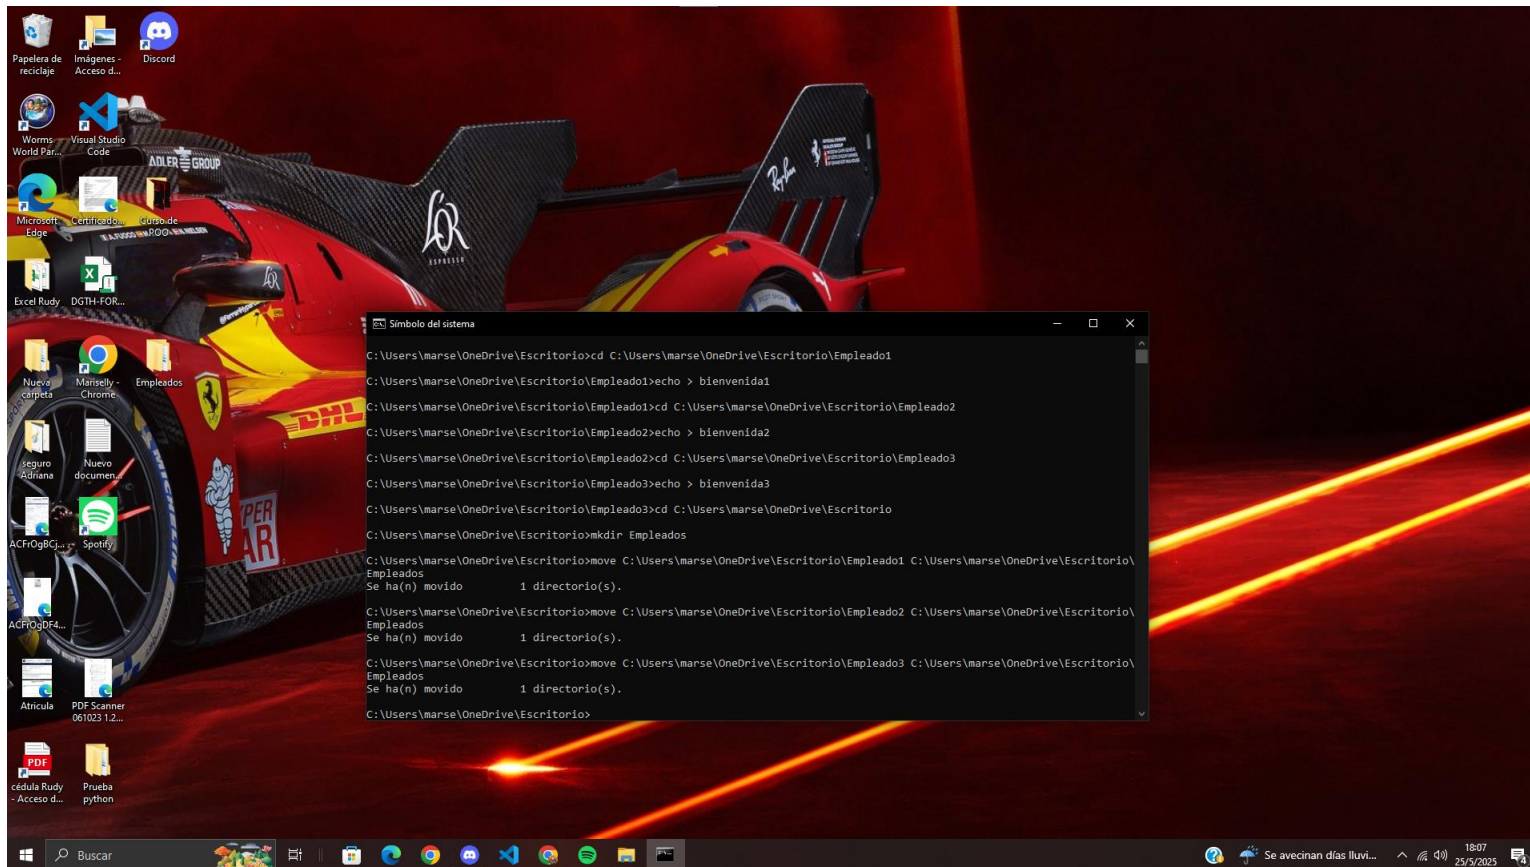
Papelera de reciclaje
Imágenes - Acceso d...
Discord
Worms World Par...
Visual Studio Code
Microsoft Edge
Certificado...
Curso de POO
Excel Rudy
DGTH-FOR...
Nueva carpeta
Marisélly - Chrome
Empleados
seguro Adriana
Nuevo documen...
ACFrOgBCj...
Spotify
ACFrOgDF4...
Atricula
PDF Scanner 061023 1.2...
cédula Rudy - Acceso d...
Prueba python

ADLER GROUP
L'OR ESPRESSO
DHL

Símbolo del sistema

C:\Users\marse\OneDrive\Escritorio>cd C:\Users\marse\OneDrive\Escritorio\Empleado1

C:\Users\marse\OneDrive\Escritorio\Empleado1>echo > bienvenida1

C:\Users\marse\OneDrive\Escritorio\Empleado1>cd C:\Users\marse\OneDrive\Escritorio\Empleado2

C:\Users\marse\OneDrive\Escritorio\Empleado2>echo > bienvenida2

C:\Users\marse\OneDrive\Escritorio\Empleado2>cd C:\Users\marse\OneDrive\Escritorio\Empleado3

C:\Users\marse\OneDrive\Escritorio\Empleado3>echo > bienvenida3

C:\Users\marse\OneDrive\Escritorio\Empleado3>cd C:\Users\marse\OneDrive\Escritorio

C:\Users\marse\OneDrive\Escritorio>mkdir Empleados

C:\Users\marse\OneDrive\Escritorio>move C:\Users\marse\OneDrive\Escritorio\Empleado1 C:\Users\marse\OneDrive\Escritorio\Empleados
Se ha(n) movido 1 directorio(s).

C:\Users\marse\OneDrive\Escritorio>move C:\Users\marse\OneDrive\Escritorio\Empleado2 C:\Users\marse\OneDrive\Escritorio\Empleados
Se ha(n) movido 1 directorio(s).

C:\Users\marse\OneDrive\Escritorio>move C:\Users\marse\OneDrive\Escritorio\Empleado3 C:\Users\marse\OneDrive\Escritorio\Empleados
Se ha(n) movido 1 directorio(s).

C:\Users\marse\OneDrive\Escritorio>

Buscar
Se avecinan días lluvi...
18:07
25/5/2025